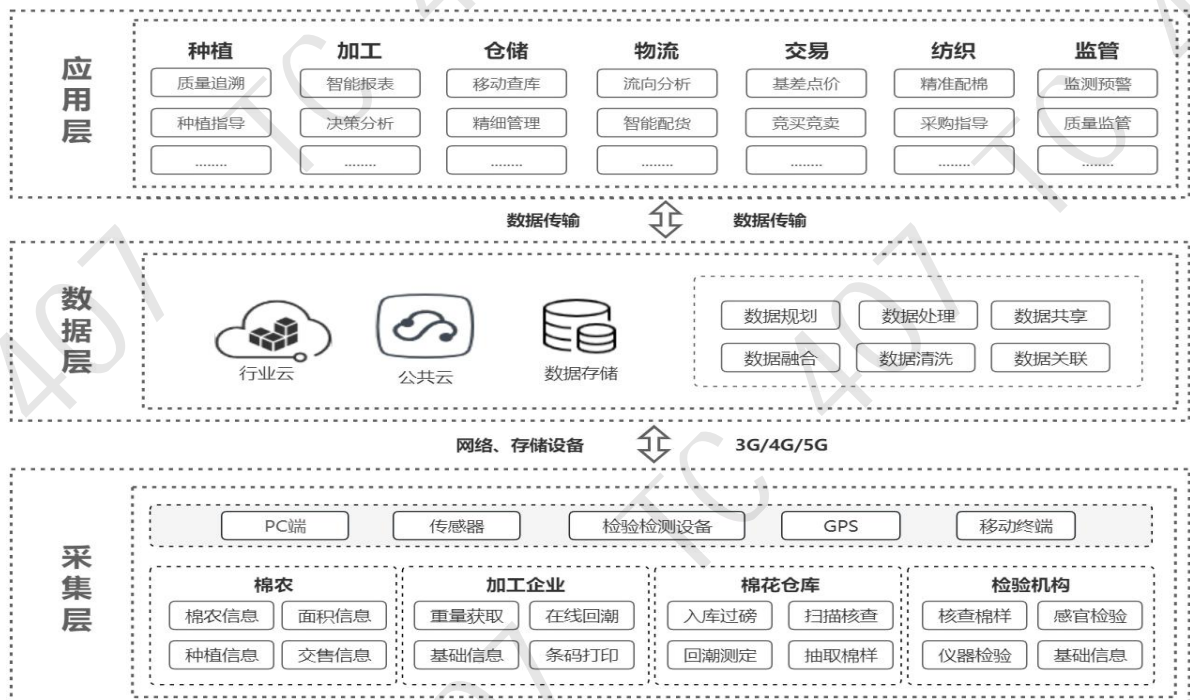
应用层

| 种植 | 加工 | 仓储 | 物流 | 交易 | 纺织 | 监管 |
|---|---|---|---|---|---|---|
| 质量追溯 | 智能报表 | 移动查库 | 流向分析 | 基差点价 | 精准配棉 | 监测预警 |
| 种植指导 | 决策分析 | 精细管理 | 智能配货 | 竞买竞卖 | 采购指导 | 质量监管 |
| …… | …… | …… | …… | …… | …… | …… |

数据传输　数据传输

数据层

行业云　公共云　数据存储

数据规划　数据处理　数据共享
数据融合　数据清洗　数据关联

网络、存储设备　3G/4G/5G

采集层

PC端　传感器　检验检测设备　GPS　移动终端

棉农
棉农信息　面积信息
种植信息　交售信息

加工企业
重量获取　在线回潮
基础信息　条码打印

棉花仓库
入库过磅　扫描核查
回潮测定　抽取棉样

检验机构
核查棉样　感官检验
仪器检验　基础信息